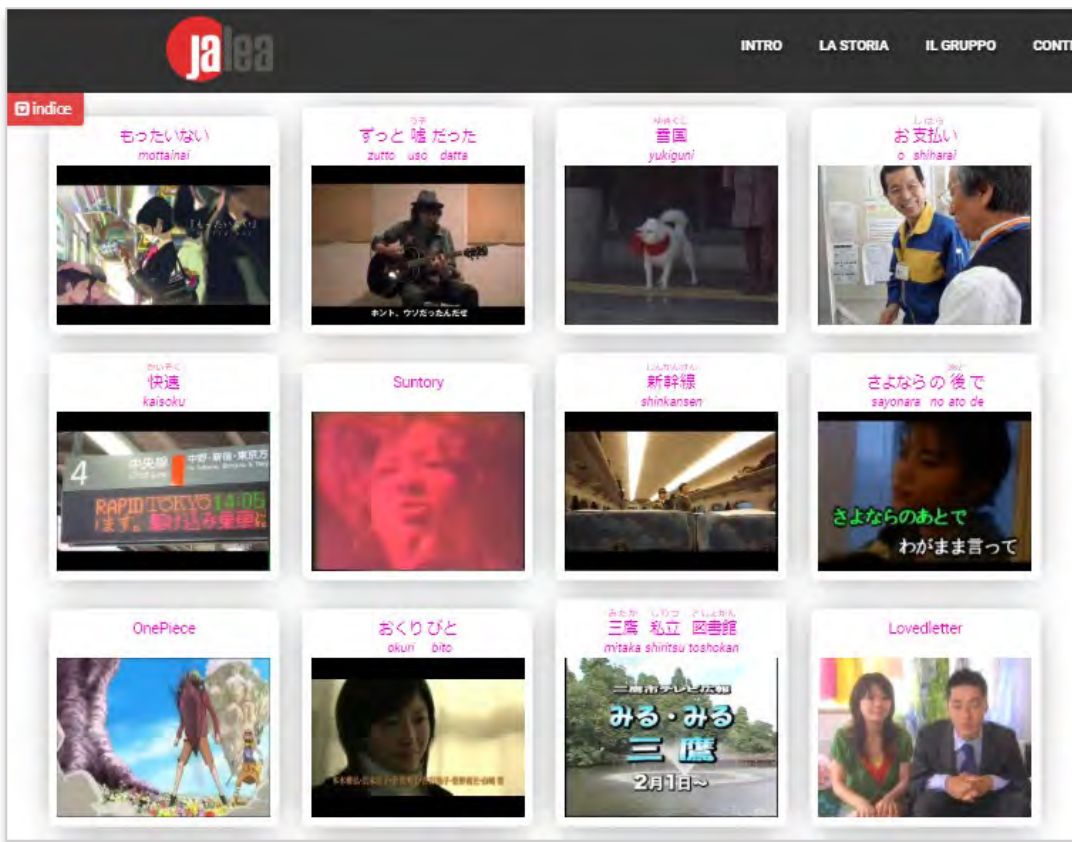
jalea

INTRO LA STORIA IL GRUPPO CONT

indice

もったいない
mottainai

うそ
ずっと 嘘 だった
zutto uso datta

ホント、ウソだったんだぜ

ゆきぐに
雪国
yukiguni

しはらい
お支払い
o shiharai

かいそく
快速
kaisoku

4 中央線 中野・新宿・東京方
RAPID TOKYO 14:05
ます。駆け込み乗車に

Suntory

しんかんせん
新幹線
shinkansen

あと
さよならの 後 で
sayonara no ato de

さよならのあとで
わがまま言って

OnePiece

おくり びと
okuri bito

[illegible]

みたか しりつ としょかん
三鷹 私立 図書館
mitaka shiritsu toshokan

三鷹市テレビ広報
みる・みる
三鷹
2月1日～

Lovedletter